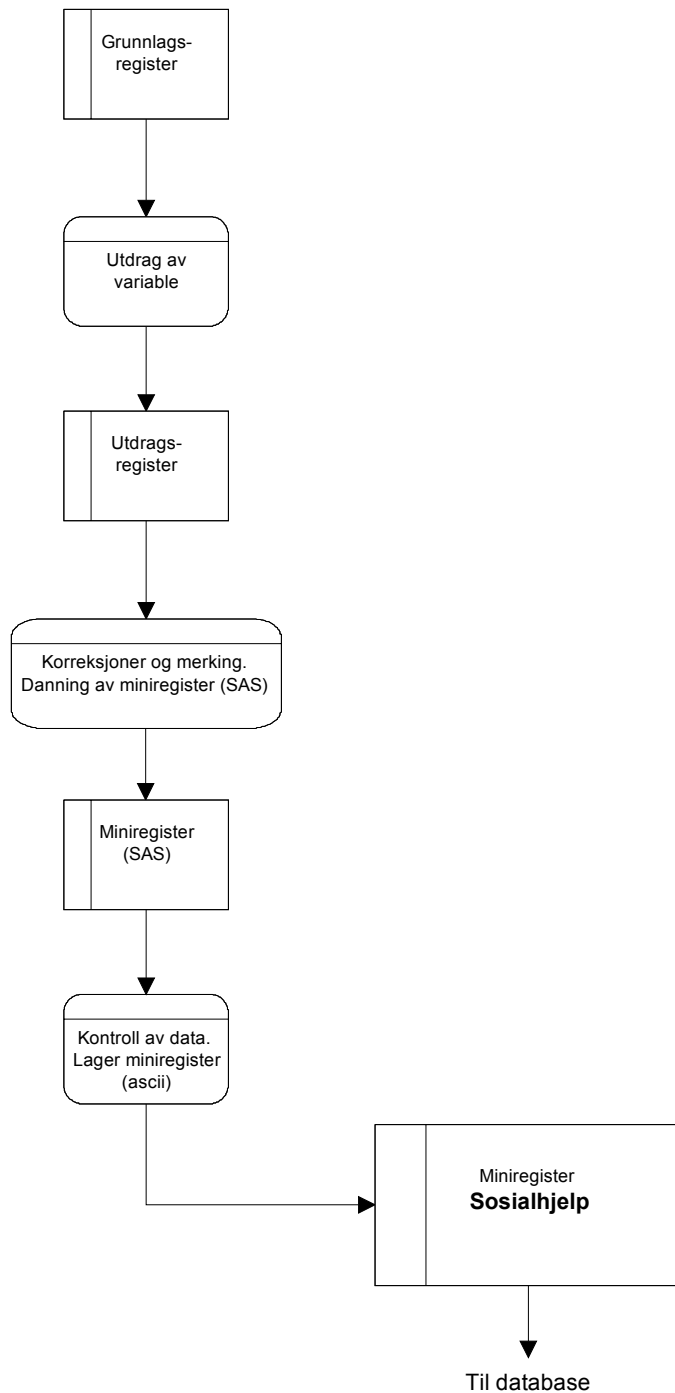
Grunnlags-
register

Utdrag av
variable

Utdrags-
register

Korreksjoner og merking.
Danning av miniregister (SAS)

Miniregister
(SAS)

Kontroll av data.
Lager miniregister
(ascii)

Miniregister
**Sosialhjelp**

Til database